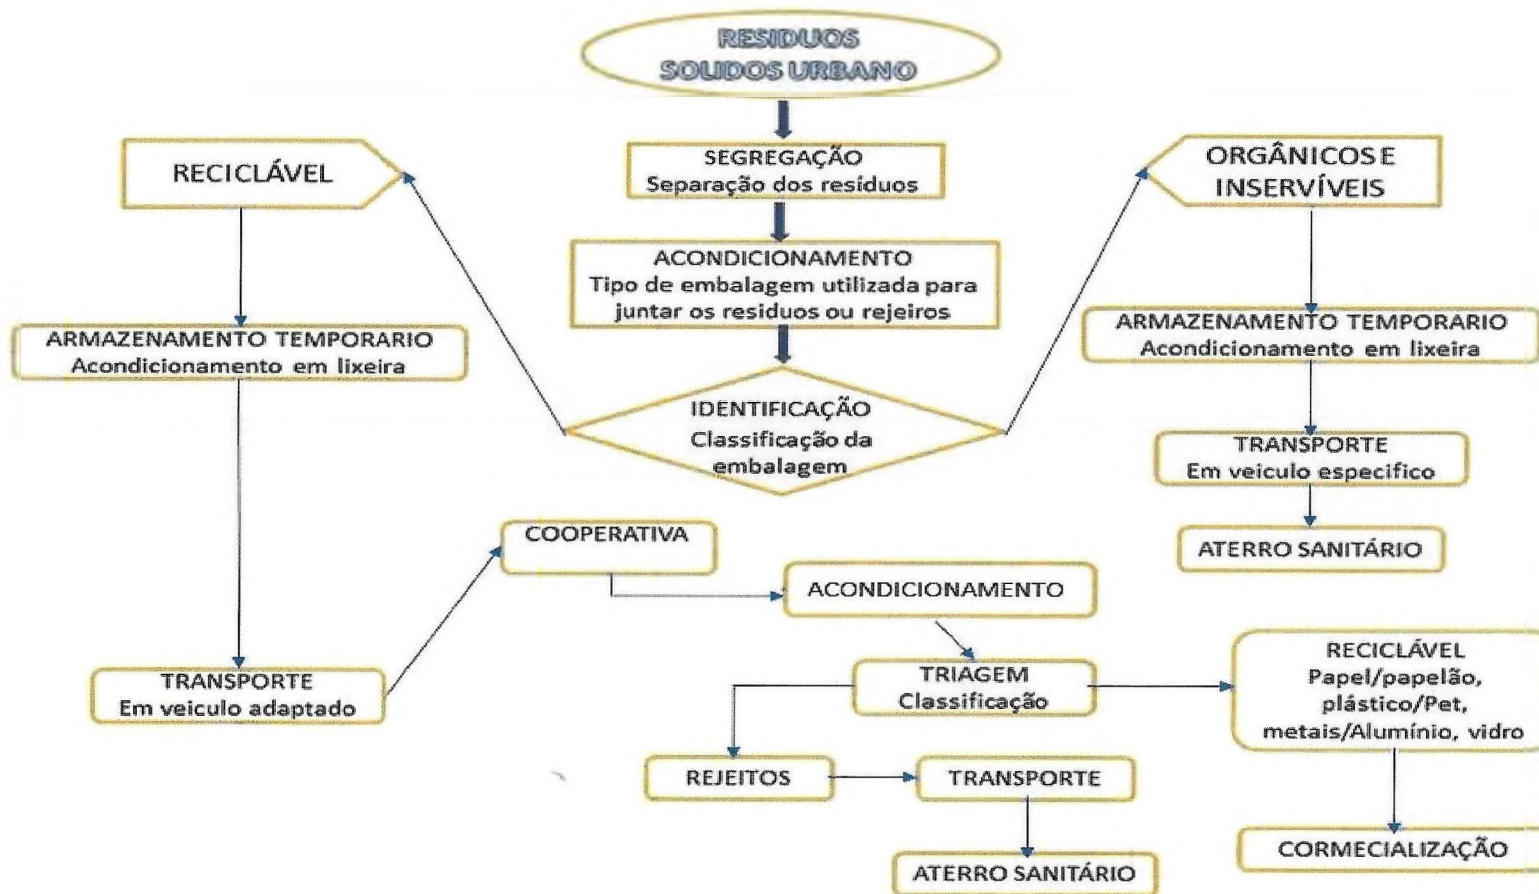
RESIDUOS SOLIDOS URBANO

SEGREGAÇÃO
Separação dos resíduos

ACONDICIONAMENTO
Tipo de embalagem utilizada para juntar os residuos ou rejeiros

IDENTIFICAÇÃO
Classificação da embalagem

RECICLÁVEL

ARMAZENAMENTO TEMPORARIO
Acondicionamento em lixeira

TRANSPORTE
Em veiculo adaptado

ORGÂNICOS E INSERVÍVEIS

ARMAZENAMENTO TEMPORARIO
Acondicionamento em lixeira

TRANSPORTE
Em veiculo especifico

ATERRO SANITÁRIO

COOPERATIVA

ACONDICIONAMENTO

TRIAGEM
Classificação

RECICLÁVEL
Papel/papelão, plástico/Pet, metais/Alumínio, vidro

CORMECIALIZAÇÃO

REJEITOS

TRANSPORTE

ATERRO SANITÁRIO